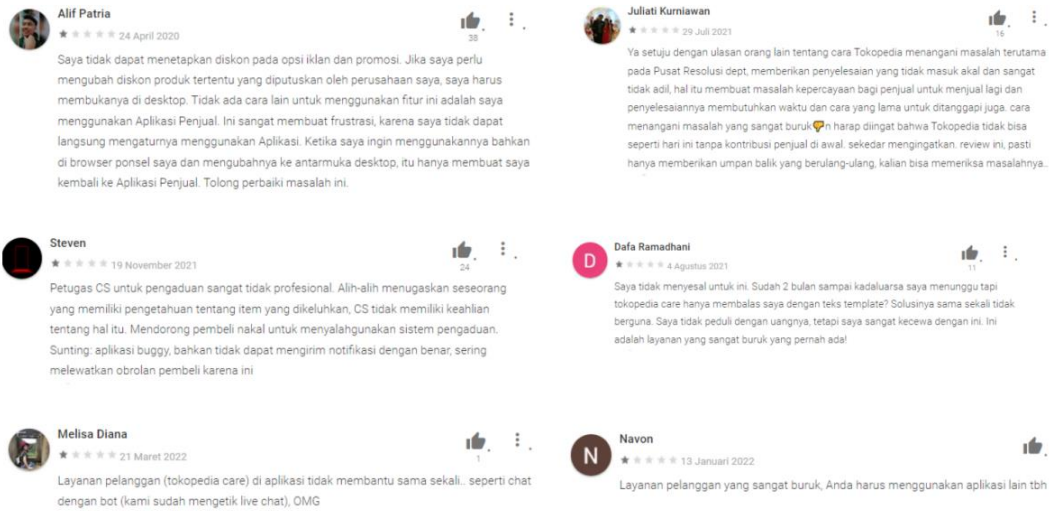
Alif Patria
24 April 2020
38

Saya tidak dapat menetapkan diskon pada opsi iklan dan promosi. Jika saya perlu mengubah diskon produk tertentu yang diputuskan oleh perusahaan saya, saya harus membukanya di desktop. Tidak ada cara lain untuk menggunakan fitur ini adalah saya menggunakan Aplikasi Penjual. Ini sangat membuat frustrasi, karena saya tidak dapat langsung mengaturnya menggunakan Aplikasi. Ketika saya ingin menggunakannya bahkan di browser ponsel saya dan mengubahnya ke antarmuka desktop, itu hanya membuat saya kembali ke Aplikasi Penjual. Tolong perbaiki masalah ini.

Juliati Kurniawan
29 Juli 2021
16

Ya setuju dengan ulasan orang lain tentang cara Tokopedia menangani masalah terutama pada Pusat Resolusi dept, memberikan penyelesaian yang tidak masuk akal dan sangat tidak adil, hal itu membuat masalah kepercayaan bagi penjual untuk menjual lagi dan penyelesaiannya membutuhkan waktu dan cara yang lama untuk ditanggapi juga. cara menangani masalah yang sangat buruk👎n harap diingat bahwa Tokopedia tidak bisa seperti hari ini tanpa kontribusi penjual di awal. sekedar mengingatkan. review ini, pasti hanya memberikan umpan balik yang berulang-ulang, kalian bisa memeriksa masalahnya..

Steven
19 November 2021
24

Petugas CS untuk pengaduan sangat tidak profesional. Alih-alih menugaskan seseorang yang memiliki pengetahuan tentang item yang dikeluhkan, CS tidak memiliki keahlian tentang hal itu. Mendorong pembeli nakal untuk menyalahgunakan sistem pengaduan. Sunting: aplikasi buggy, bahkan tidak dapat mengirim notifikasi dengan benar, sering melewatkan obrolan pembeli karena ini

D
Dafa Ramadhani
4 Agustus 2021
11

Saya tidak menyesal untuk ini. Sudah 2 bulan sampai kadaluarsa saya menunggu tapi tokopedia care hanya membalas saya dengan teks template? Solusinya sama sekali tidak berguna. Saya tidak peduli dengan uangnya, tetapi saya sangat kecewa dengan ini. Ini adalah layanan yang sangat buruk yang pernah ada!

Melisa Diana
21 Maret 2022
1

Layanan pelanggan (tokopedia care) di aplikasi tidak membantu sama sekali.. seperti chat dengan bot (kami sudah mengetik live chat), OMG

N
Navon
13 Januari 2022

Layanan pelanggan yang sangat buruk, Anda harus menggunakan aplikasi lain tbh